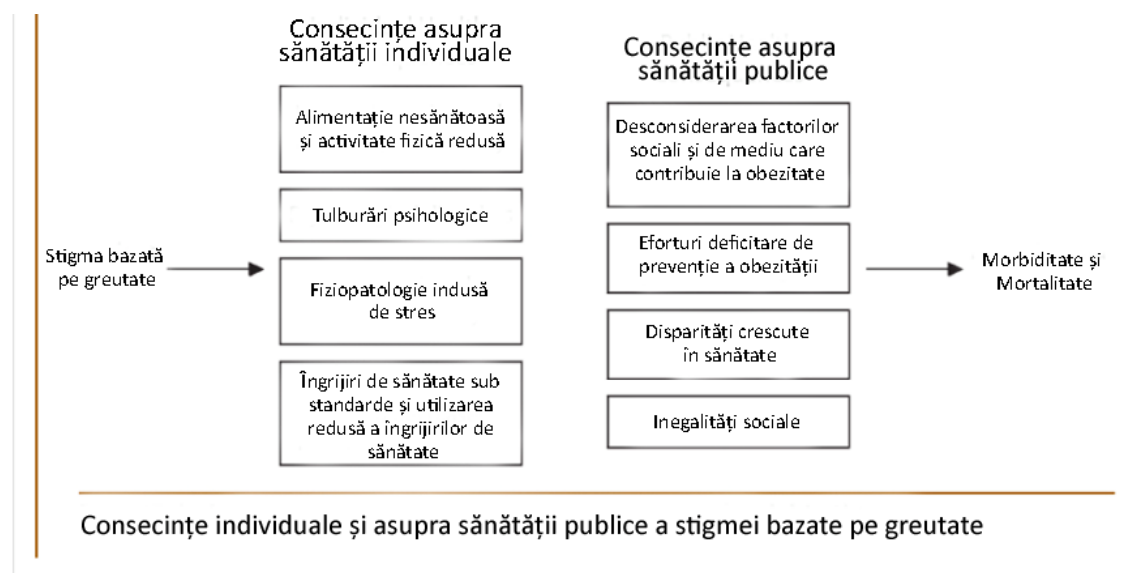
Stigma bazată pe greutate

Consecințe asupra sănătății individuale

Alimentație nesănătoasă și activitate fizică redusă

Tulburări psihologice

Fiziopatologie indusă de stres

Îngrijiri de sănătate sub standarde și utilizarea redusă a îngrijirilor de sănătate

Consecințe asupra sănătății publice

Desconsiderarea factorilor sociali și de mediu care contribuie la obezitate

Eforturi deficitare de prevenție a obezității

Disparități crescute în sănătate

Inegalități sociale

Morbiditate și Mortalitate

Consecințe individuale și asupra sănătății publice a stigmei bazate pe greutate